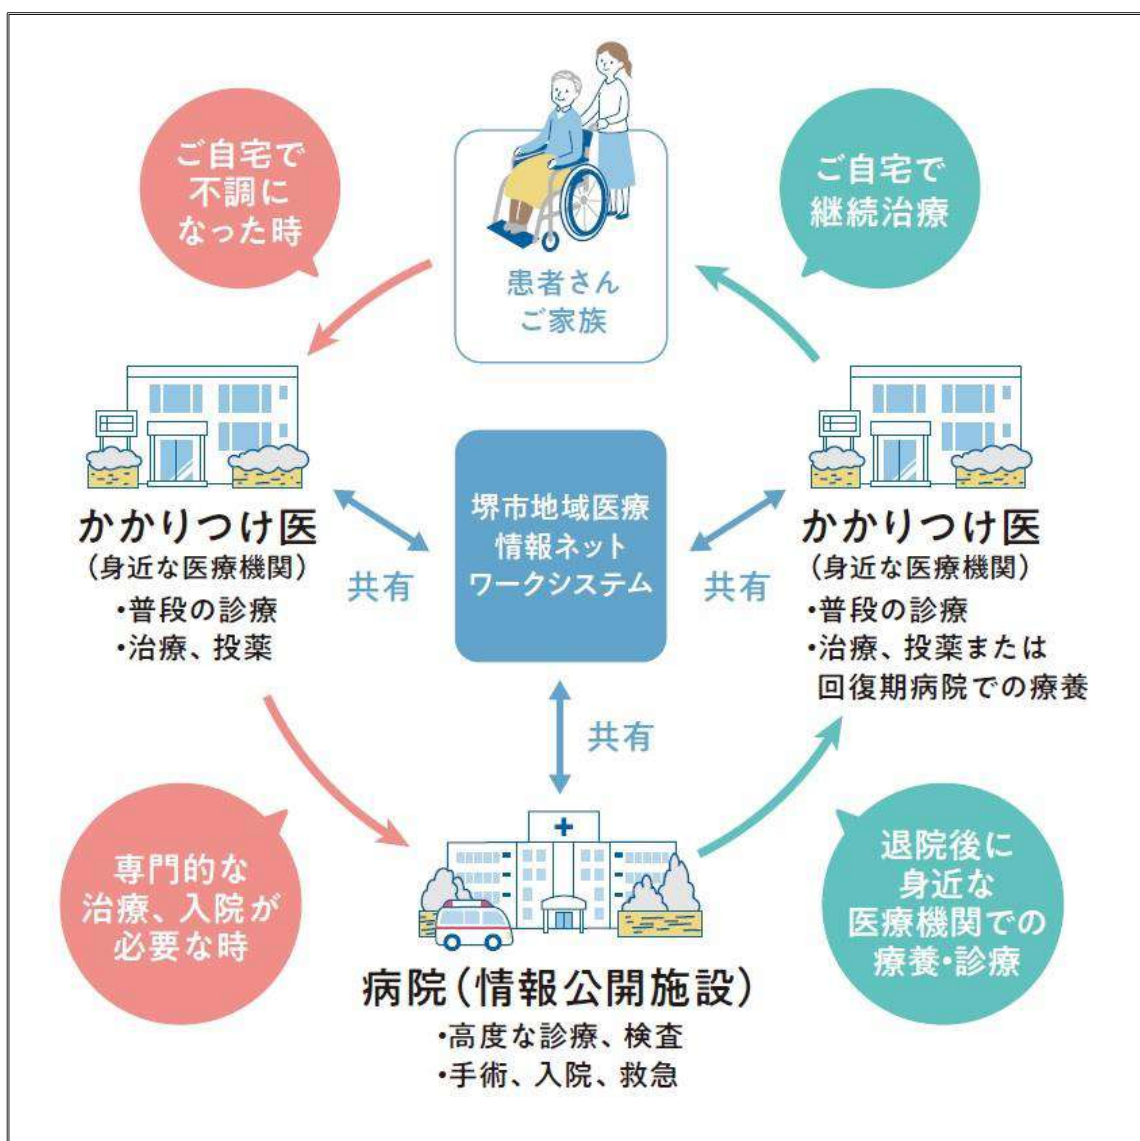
ご自宅で
不調に
なった時

患者さん
ご家族

ご自宅で
継続治療

かかりつけ医
（身近な医療機関）
・普段の診療
・治療、投薬

共有

堺市地域医療
情報ネット
ワークシステム

共有

かかりつけ医
（身近な医療機関）
・普段の診療
・治療、投薬または
回復期病院での療養

共有

専門的な
治療、入院が
必要な時

退院後に
身近な
医療機関での
療養・診療

病院（情報公開施設）
・高度な診療、検査
・手術、入院、救急